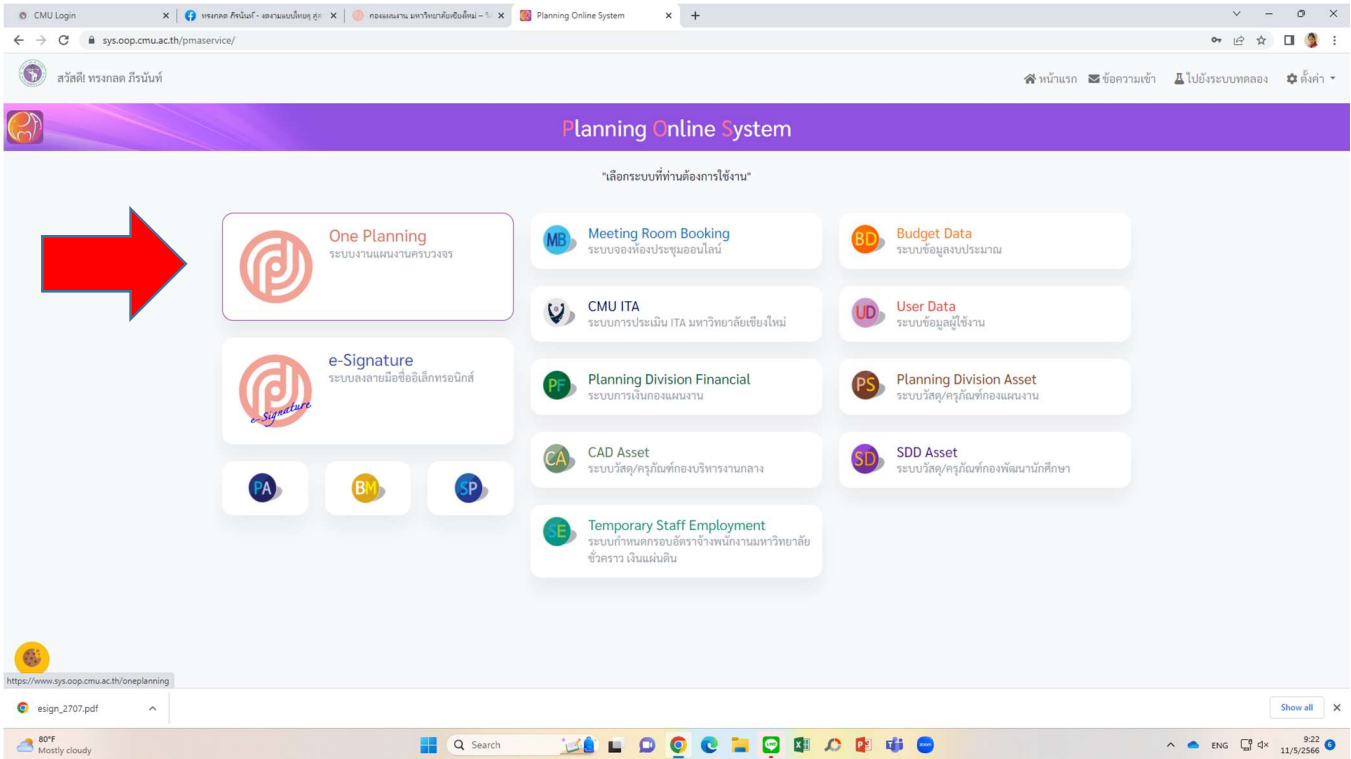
CMU Login ×
ทรงกลด ภิรนันท์ - ผลงานแบบไม่ระบุ สูง ×
กองแผนงาน มหาวิทยาลัยเชียงใหม่ – ใ ×
Planning Online System ×
+

sys.oop.cmu.ac.th/pmaservice/

สวัสดี! ทรงกลด ภิรนันท์

หน้าแรก ข้อความเข้า ไปยังระบบทดลอง ตั้งค่า

Planning Online System

"เลือกระบบที่ท่านต้องการใช้งาน"

One Planning
ระบบงานแผนงานครบวงจร

e-Signature
ระบบลงลายมือชื่ออิเล็กทรอนิกส์

e-Signature

PA BM SP

MB Meeting Room Booking
ระบบจองห้องประชุมออนไลน์

CMU ITA
ระบบการประเมิน ITA มหาวิทยาลัยเชียงใหม่

PF Planning Division Financial
ระบบการเงินกองแผนงาน

CA CAD Asset
ระบบวัสดุ/ครุภัณฑ์กองบริหารงานกลาง

SE Temporary Staff Employment
ระบบกำหนดกรอบอัตราจ้างพนักงานมหาวิทยาลัยชั่วคราว เงินแผ่นดิน

BD Budget Data
ระบบข้อมูลงบประมาณ

UD User Data
ระบบข้อมูลผู้ใช้งาน

PS Planning Division Asset
ระบบวัสดุ/ครุภัณฑ์กองแผนงาน

SD SDD Asset
ระบบวัสดุ/ครุภัณฑ์กองพัฒนานักศึกษา

https://www.sys.oop.cmu.ac.th/oneplanning

esign_2707.pdf

Show all ×

80°F
Mostly cloudy

Search

ENG 9:22 11/5/2566 6